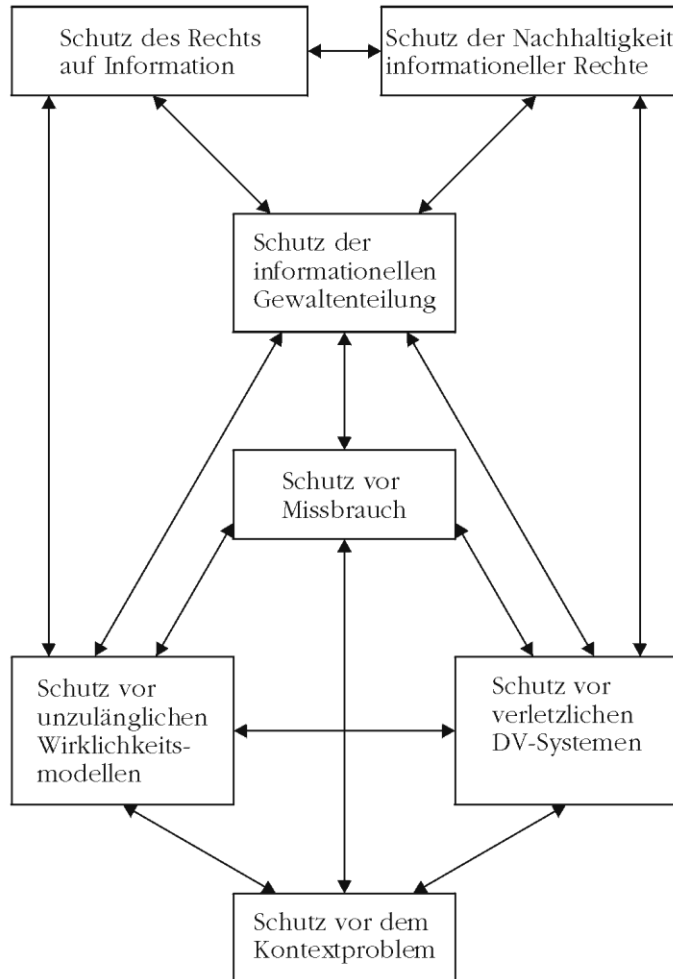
Schutz des Rechts auf Information

Schutz der Nachhaltigkeit informationeller Rechte

Schutz der informationellen Gewaltenteilung

Schutz vor Missbrauch

Schutz vor unzulänglichen Wirklichkeitsmodellen

Schutz vor verletzlichen DV-Systemen

Schutz vor dem Kontextproblem